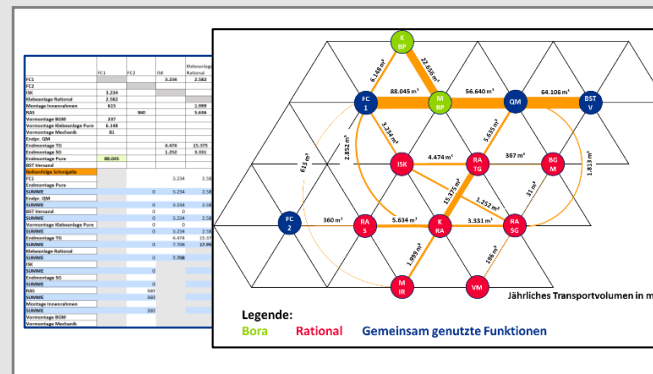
| | FC1 | FC2 | ISK | Klebeanlage Rational |
|---|---|---|---|---|
| FC1 | | | 3.234 | 2.582 |
| FC2 | | | | |
| ISK | 3.234 | | | |
| Klebeanlage Rational | 2.582 | | | |
| Montage Inneneinheiten | 815 | | | 1.999 |
| RAS | | 360 | | 5.636 |
| Vormontage BGM | 237 | | | |
| Vormontage Klebeanlage Pure | 6.148 | | | |
| Vormontage Mechanik | 81 | | | |
| Endpr. QM | | | | |
| Endmontage TG | | | 4.474 | 15.375 |
| Endmontage SG | | | 1.252 | 3.331 |
| Endmontage Pure | 88.045 | | | |
| BST Versand | | | | |

Klebeanlage Schrägzüge
FC1 3.234 2.58
Endmontage Pure
SUMME 0 3.234 2.58
Endpr. QM
SUMME 0 3.234 2.58
BST Versand
SUMME 0 3.234 2.58
Vormontage Klebeanlage Pure
SUMME 0 3.234 2.58
Endmontage TG 4.474 15.37
SUMME 0 7.706 17.95
Klebeanlage Rational
SUMME 0 7.706
ISK
SUMME 0
Endmontage SG
SUMME 0
RAS 360
SUMME 360
Vormontage BGM
SUMME 360
Vormontage Mechanik

K BP
M BP
FC 1
QM
BST V
ISK
RA TG
BG M
FC 2
RA S
K RA
RA SG
M IR
VM
6.148 m³
22.650 m³
88.045 m³
56.640 m³
64.106 m³
3.234 m³
5.656 m³
2.852 m³
4.474 m³
367 m³
1.813 m³
613 m³
15.375 m³
1.252 m³
31 m³
360 m³
5.634 m³
3.331 m³
1.999 m³
586 m³
Jährliches Transportvolumen in m
Legende:
Bora Rational Gemeinsam genutzte Funktionen